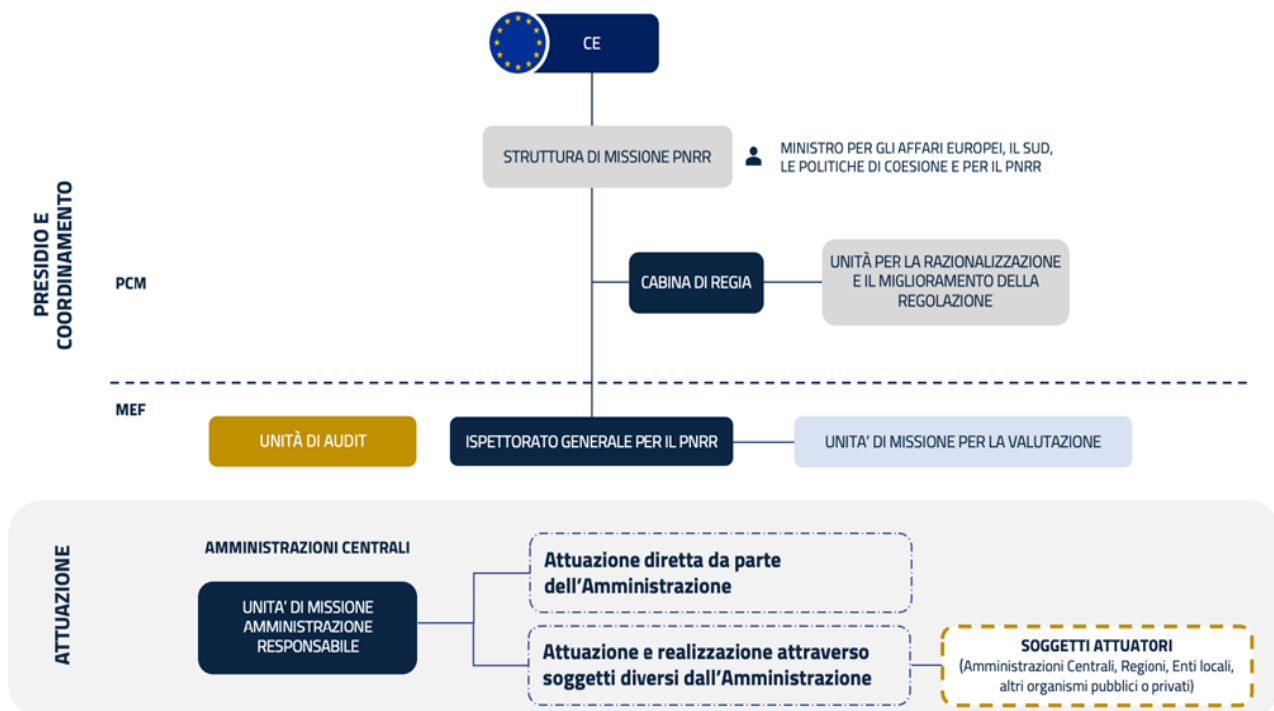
CE

STRUTTURA DI MISSIONE PNRR

MINISTRO PER GLI AFFARI EUROPEI, IL SUD, LE POLITICHE DI COESIONE E PER IL PNRR

PRESIDIO E COORDINAMENTO

PCM

CABINA DI REGIA

UNITÀ PER LA RAZIONALIZZAZIONE E IL MIGLIORAMENTO DELLA REGOLAZIONE

MEF

UNITÀ DI AUDIT

ISPETTORATO GENERALE PER IL PNRR

UNITA' DI MISSIONE PER LA VALUTAZIONE

ATTUAZIONE

AMMINISTRAZIONI CENTRALI

UNITA' DI MISSIONE AMMINISTRAZIONE RESPONSABILE

Attuazione diretta da parte dell'Amministrazione

Attuazione e realizzazione attraverso soggetti diversi dall'Amministrazione

SOGGETTI ATTUATORI
(Amministrazioni Centrali, Regioni, Enti locali, altri organismi pubblici o privati)